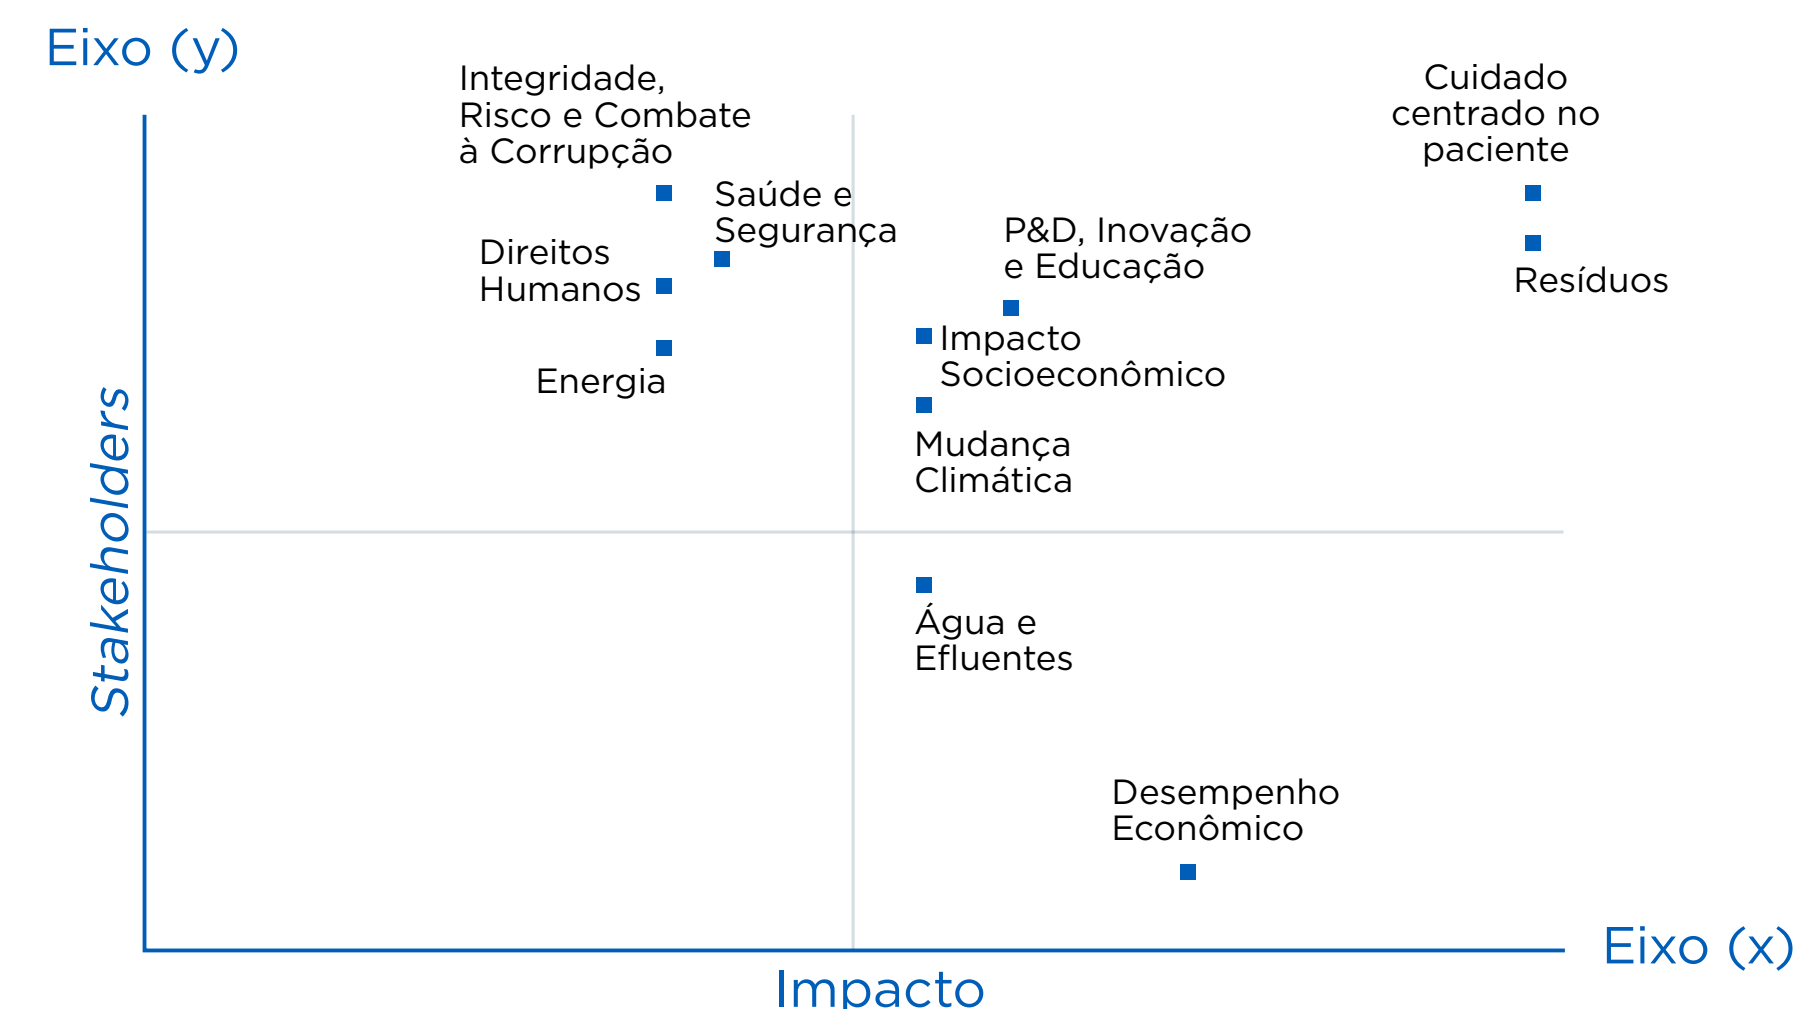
Eixo (y)

Integridade, Risco e Combate à Corrupção

Cuidado centrado no paciente

Saúde e Segurança

P&D, Inovação e Educação

Direitos Humanos

Resíduos

Impacto Socioeconômico

Energia

Mudança Climática

Stakeholders

Água e Efluentes

Desempenho Econômico

Eixo (x)

Impacto